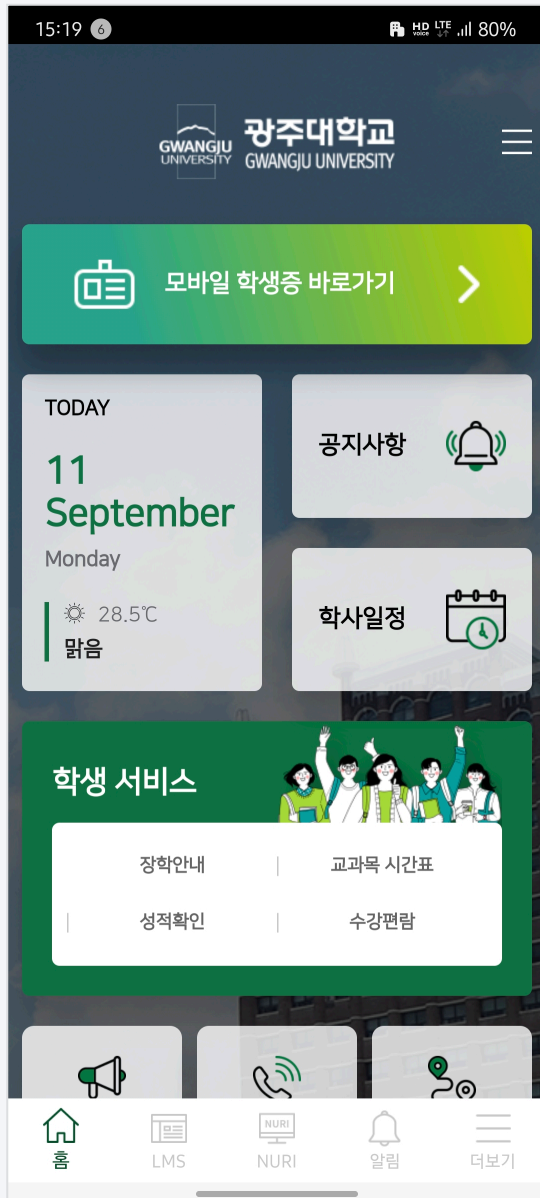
15:19 6 HD LTE 80%

GWANGJU UNIVERSITY 광주대학교 GWANGJU UNIVERSITY

모바일 학생증 바로가기

TODAY

11 September

Monday

28.5℃

맑음

공지사항

학사일정

학생 서비스

장학안내

교과목 시간표

성적확인

수강편람

NURI

홈

LMS

NURI

알림

더보기